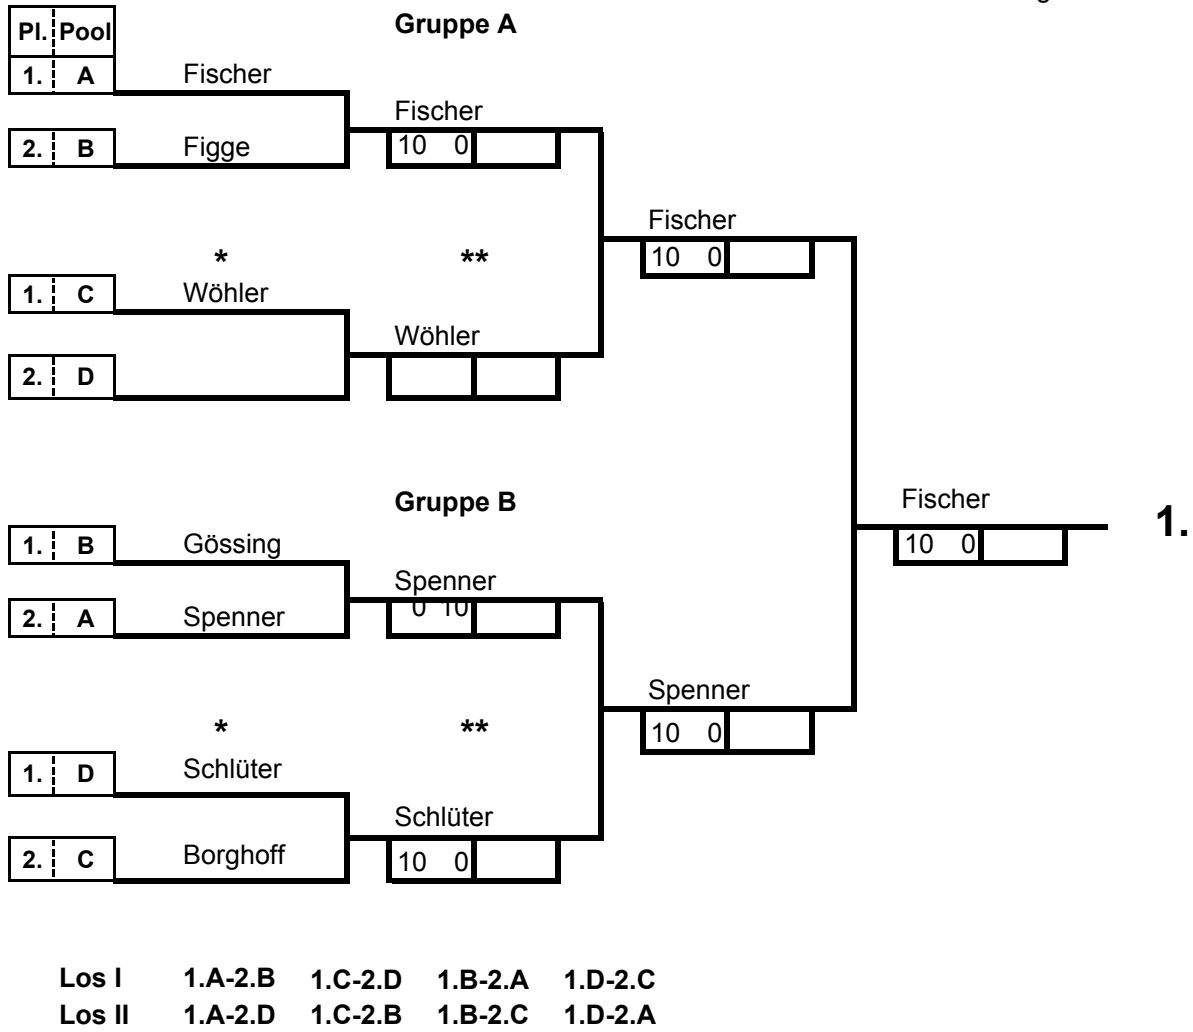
| Pl. | Pool |
|---|---|
| 1. | A |
| 2. | B |
| 1. | C |
| 2. | D |
| 1. | B |
| 2. | A |
| 1. | D |
| 2. | C |

Gruppe A

Fischer

Figge

Fischer
10 0

*

**

Wöhler

Wöhler

Fischer
10 0

Gruppe B

Gössing

Spenner

Spenner
0 10

*

**

Schlüter

Borghoff

Schlüter
10 0

Spenner
10 0

Fischer
10 0

1.

Los I 1.A-2.B 1.C-2.D 1.B-2.A 1.D-2.C
Los II 1.A-2.D 1.C-2.B 1.B-2.C 1.D-2.A